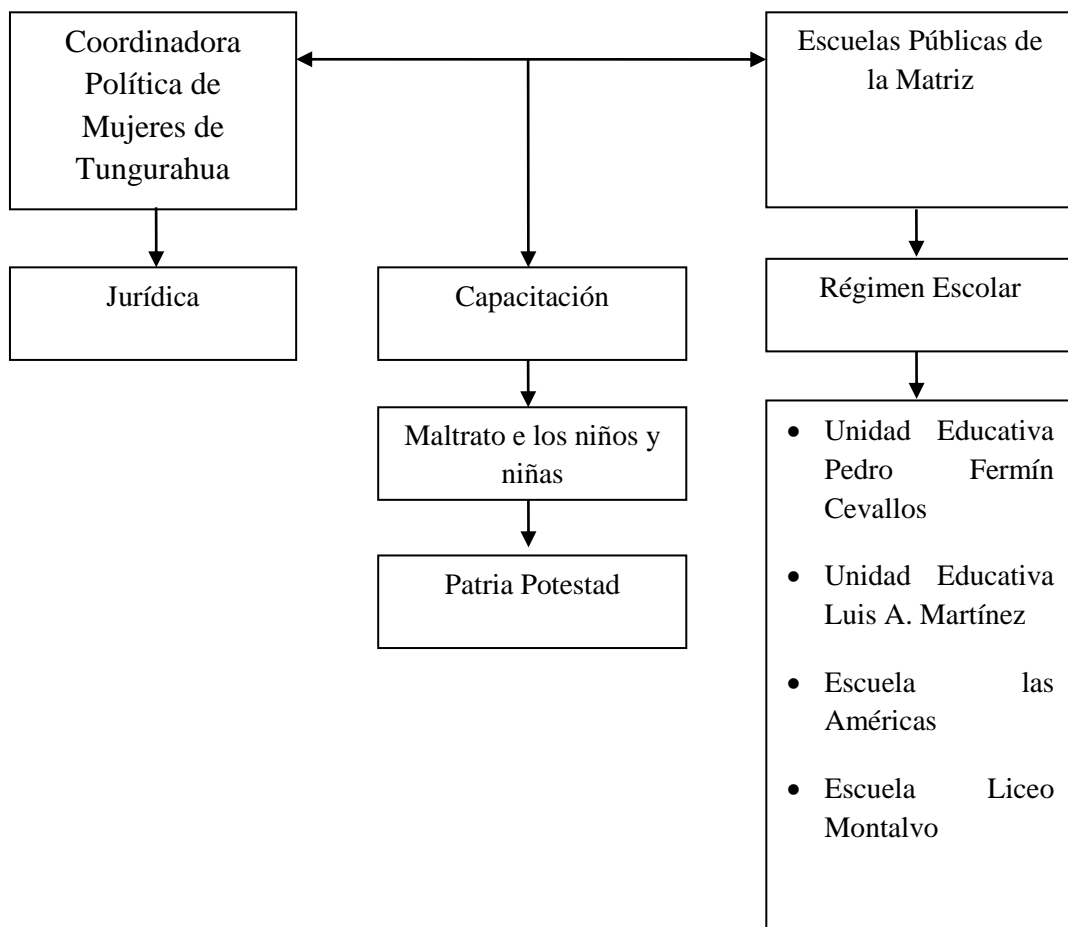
Coordinadora Política de Mujeres de Tungurahua

Escuelas Públicas de la Matriz

Jurídica

Capacitación

Régimen Escolar

Maltrato e los niños y niñas

Patria Potestad

- Unidad Educativa Pedro Fermín Cevallos
- Unidad Educativa Luis A. Martínez
- Escuela las Américas
- Escuela Liceo Montalvo